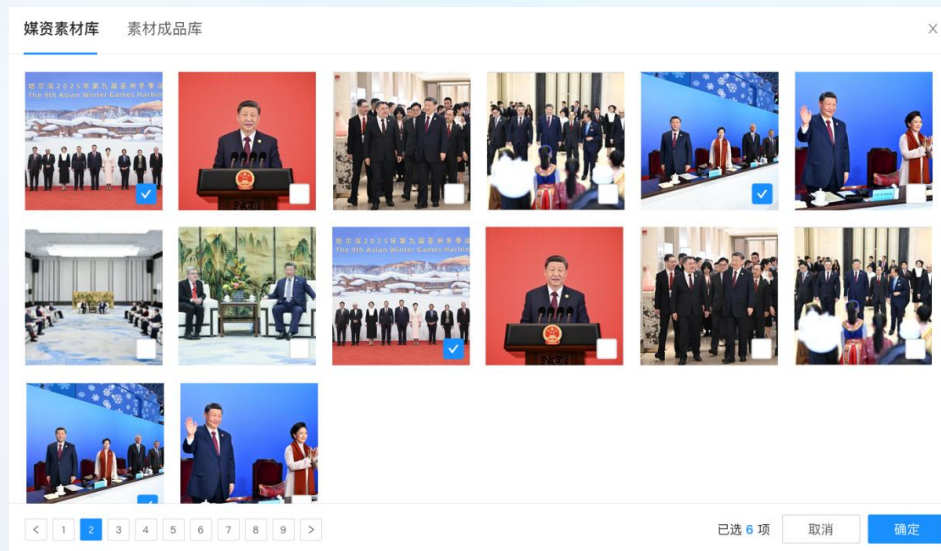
媒资素材库　素材成品库

哈尔滨2025年第九届亚洲冬季运动会 The 9th Asian Winter Games Harbin

哈尔滨2025年第九届亚洲冬季运动会 The 9th Asian Winter Games Harbin

< 1 2 3 4 5 6 7 8 9 >

已选 6 项　取消　确定